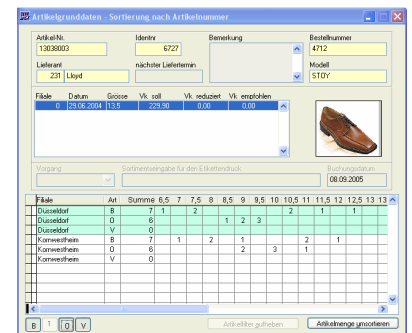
Artikelgrunddaten - Sortierung nach Artikelnummer

Artikel-Nr.
13038003
Identnr
6727
Bemerkung
Bestellnummer
4712
Lieferant
231 Lloyd
nächster Liefertermin
Modell
STOY

| Filiale | Datum | Grösse | Vk. soll | Vk. reduziert | Vk. empfohlen |
|---|---|---|---|---|---|
| 0 | 29.06.2004 | 13,5 | 229,90 | 0,00 | 0,00 |

Vorgang
Sortimentseingabe für den Etikettendruck
Buchungsdatum
08.09.2005

| Filiale | Art | Summe | 6,5 | 7 | 7,5 | 8 | 8,5 | 9 | 9,5 | 10 | 10,5 | 11 | 11,5 | 12 | 12,5 | 13 | 13 |
|---|---|---|---|---|---|---|---|---|---|---|---|---|---|---|---|---|---|
| Düsseldorf | B | 7 | 1 | | 2 | | | | | | 2 | | 1 | | 1 | | |
| Düsseldorf | O | 6 | | | | | 1 | 2 | 3 | | | | | | | | |
| Düsseldorf | V | 0 | | | | | | | | | | | | | | | |
| Kornwestheim | B | 7 | | 1 | | 2 | | 1 | | | | 2 | | 1 | | | |
| Kornwestheim | O | 6 | | | | | | 2 | | 3 | | 1 | | | | | |
| Kornwestheim | V | 0 | | | | | | | | | | | | | | | |

B | O | V
Artikelfilter aufheben
Artikelmenge umsortieren